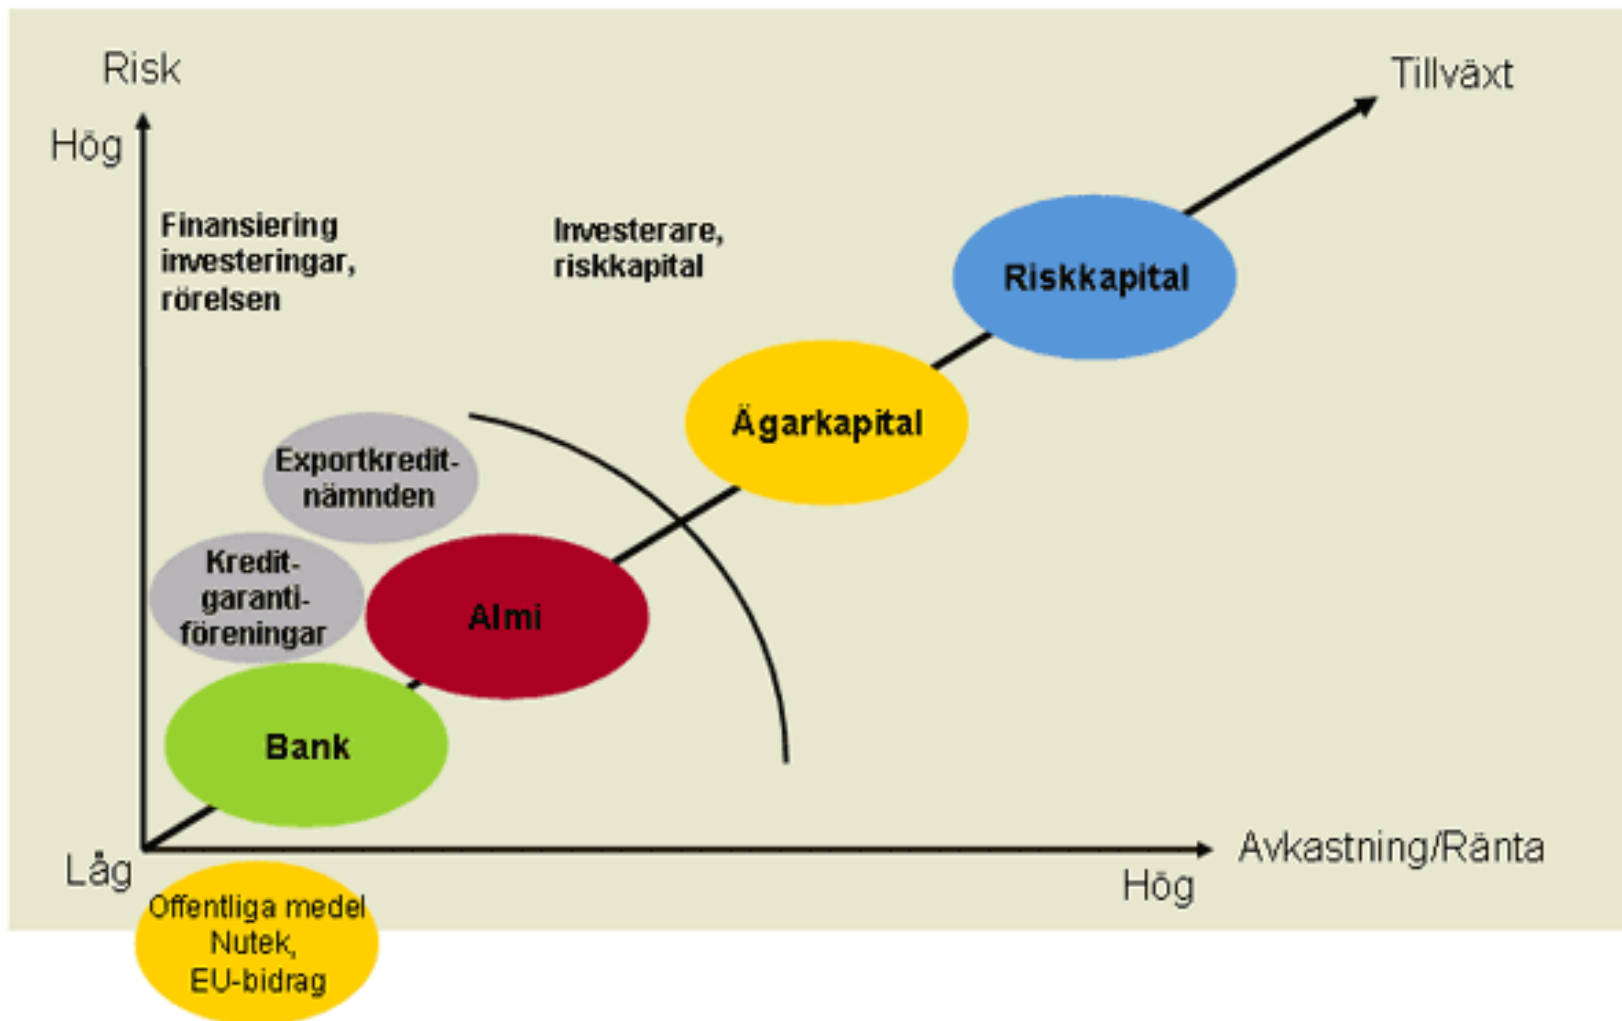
Risk

Hög

Tillväxt

Finansiering investeringar, rörelsen

Investerare, riskkapital

Riskkapital

Ägarkapital

Exportkredit-nämnden

Kredit-garanti-föreningar

Almi

Bank

Låg

Avkastning/Ränta

Hög

Offentliga medel Nutek, EU-bidrag